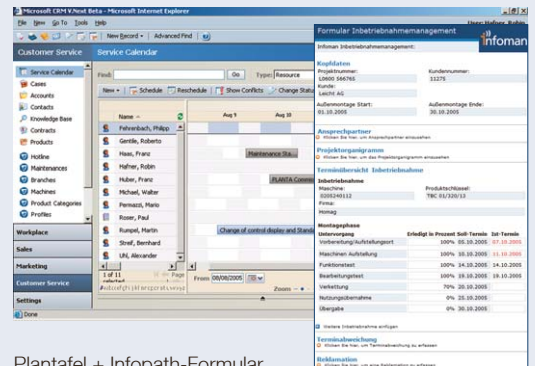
Microsoft CRM V.Next Beta - Microsoft Internet Explorer

File Edit Go To Tools Help

New Record | Advanced Find

User: Hafner, Robin

Customer Service | Service Calendar

Service Calendar
Cases
Accounts
Contacts
Knowledge Base
Contracts
Products
Hotline
Maintenances
Branches
Machines
Product Categories
Profiles

Find: | Go | Type: Resource

New | Schedule | Reschedule | Show Conflicts | Change Status

Name | Aug 9 | Aug 10

Fehrenbach, Philipp
Gentile, Roberto
Haas, Franz
Hafner, Robin
Huber, Franz
Michael, Walter
Pernazzi, Mario
Roser, Paul
Rumpel, Martin
Streif, Bernhard
Uhl, Alexander

Maintenance Sta...
PLANTA Commi...
Change of control display and Stand...

1 of 11 | Page
#abcdefghijklmnopqrstuvwxyz

From 08/08/2005 | Zoom

Workplace
Sales
Marketing
Customer Service
Settings

Done

Formular Inbetriebnahmemanagement

Infoman Inbetriebnahmemanagement:

Infoman

Kopfdaten
Projektnummer: 10005 566765
Kundennummer: 11275
Kunde: Leicht AG
Außenmontage Start: 01.10.2005
Außenmontage Ende: 30.10.2005

Ansprechpartner
Klicken Sie hier, um Ansprechpartner einzusehen

Projektorganigramm
Klicken Sie hier, um das Projektorganigramm einzusehen

Terminübersicht Inbetriebnahme

Inbetriebnahme
Maschine: 0200240112
Produktschlüssel: TBC 01/320/13
Firma: Homag

Montagephase

| Untervorgang | Erledigt in Prozent | Soll-Termin | Ist-Termin |
|---|---|---|---|
| Vorbereitung/Aufstellungsort | 100% | 05.10.2005 | 07.10.2005 |
| Maschinen Aufstellung | 100% | 10.10.2005 | 11.10.2005 |
| Funktionstest | 100% | 14.10.2005 | 14.10.2005 |
| Bearbeitungstest | 100% | 19.10.2005 | 19.10.2005 |
| Verkettung | 70% | 20.10.2005 | |
| Nutzungsübernahme | 0% | 25.10.2005 | |
| Übergabe | 0% | 30.10.2005 | |

Weitere Inbetriebnahme einfügen

Terminabweichung
Klicken Sie hier, um Terminabweichung zu erfassen

Reklamation
Klicken Sie hier, um eine Reklamation zu erfassen

Plantafel + Infopath-Formular